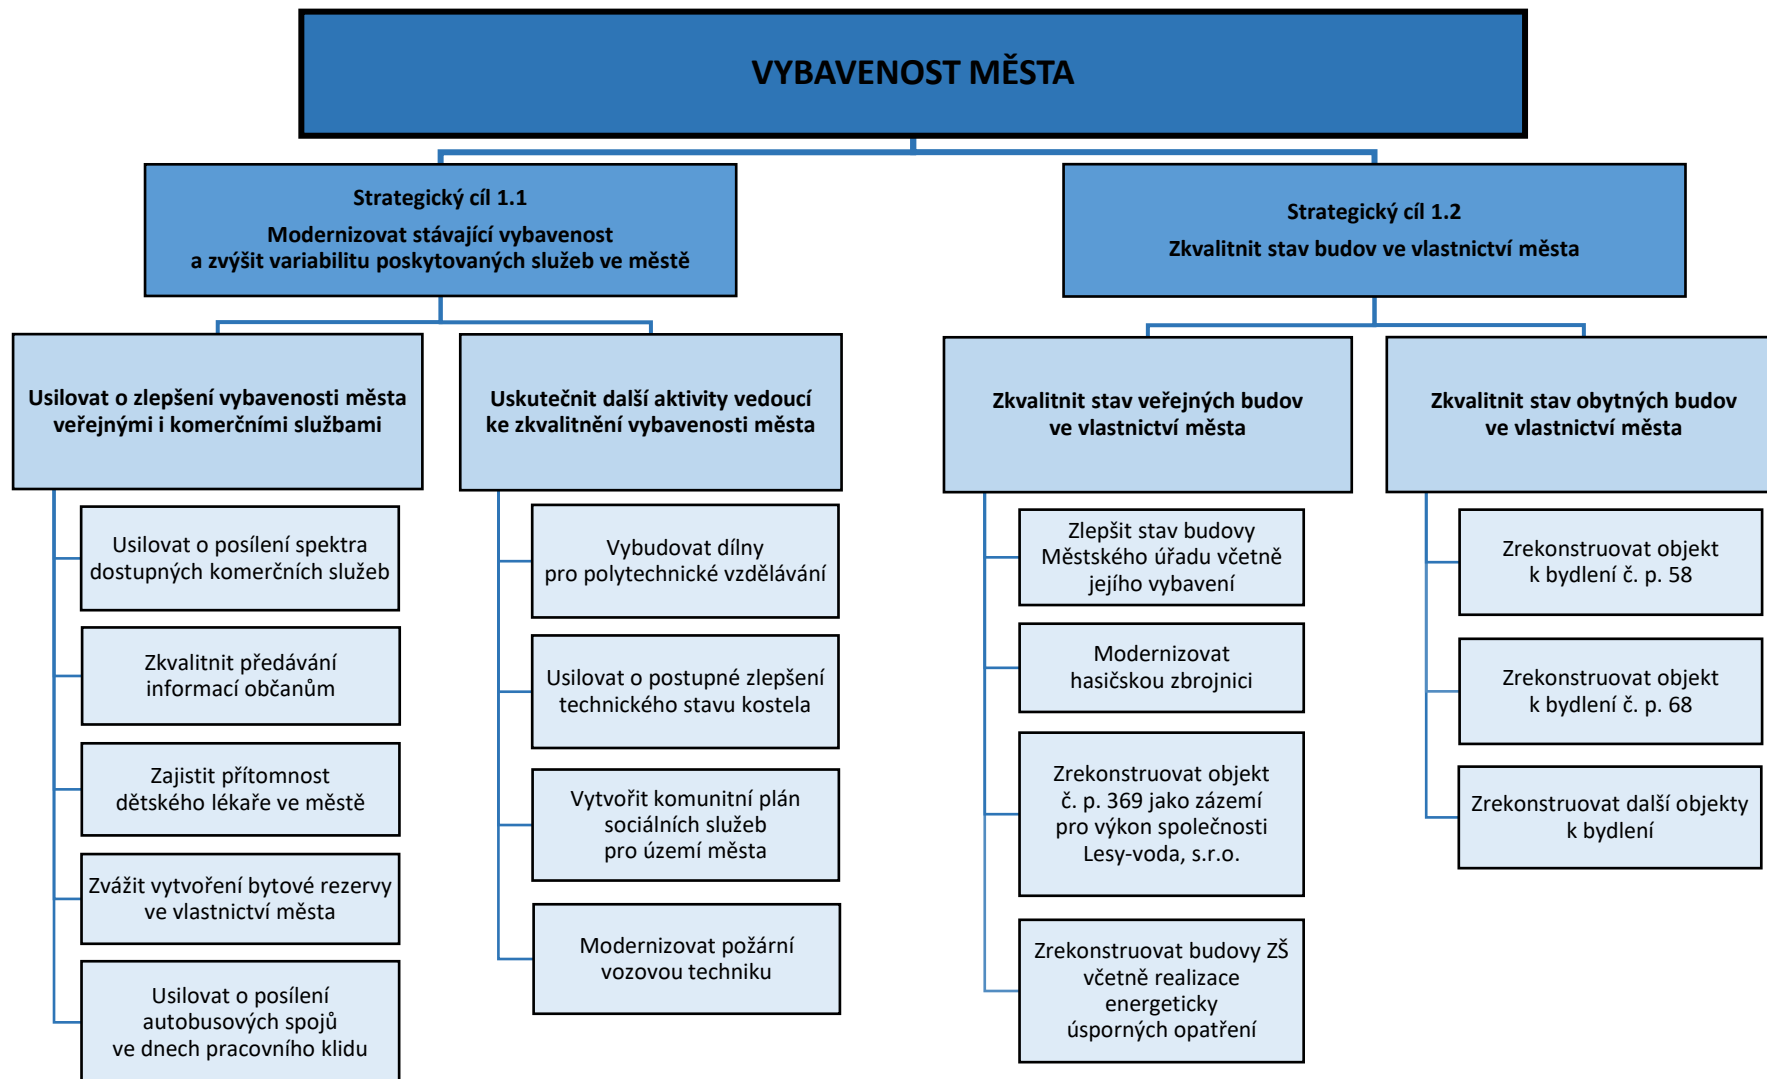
VYBAVENOST MĚSTA

Strategický cíl 1.1
Modernizovat stávající vybavenost a zvýšit variabilitu poskytovaných služeb ve městě

Usilovat o zlepšení vybavenosti města veřejnými i komerčními službami

Usilovat o posílení spektra dostupných komerčních služeb

Zkvalitnit předávání informací občanům

Zajistit přítomnost dětského lékaře ve městě

Zvážit vytvoření bytové rezervy ve vlastnictví města

Usilovat o posílení autobusových spojů ve dnech pracovního klidu

Uskutečnit další aktivity vedoucí ke zkvalitnění vybavenosti města

Vybudovat dílny pro polytechnické vzdělávání

Usilovat o postupné zlepšení technického stavu kostela

Vytvořit komunitní plán sociálních služeb pro území města

Modernizovat požární vozovou techniku

Strategický cíl 1.2
Zkvalitnit stav budov ve vlastnictví města

Zkvalitnit stav veřejných budov ve vlastnictví města

Zlepšit stav budovy Městského úřadu včetně jejího vybavení

Modernizovat hasičskou zbrojnici

Zrekonstruovat objekt č. p. 369 jako zázemí pro výkon společnosti Lesy-voda, s.r.o.

Zrekonstruovat budovy ZŠ včetně realizace energeticky úsporných opatření

Zkvalitnit stav obytných budov ve vlastnictví města

Zrekonstruovat objekt k bydlení č. p. 58

Zrekonstruovat objekt k bydlení č. p. 68

Zrekonstruovat další objekty k bydlení